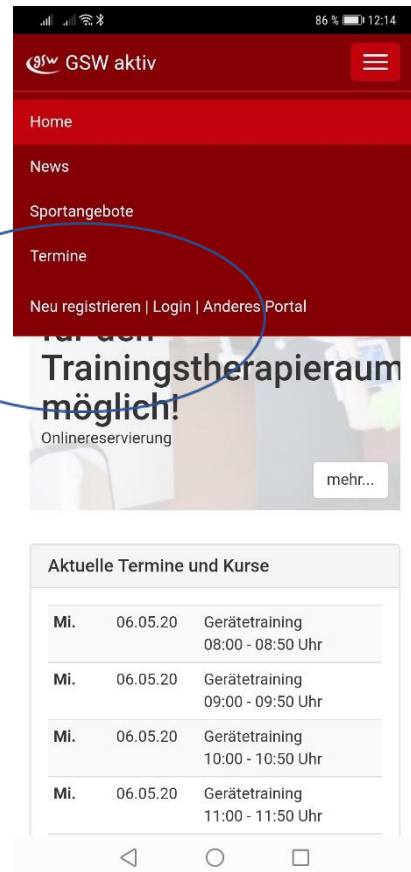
86 % 12:14

gsw GSW aktiv

Home

News

Sportangebote

Termine

Neu registrieren | Login | Anderes Portal

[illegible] Trainingstherapieraum möglich!

Onlinereservierung

mehr...

Aktuelle Termine und Kurse

| Mi. | 06.05.20 | Gerätetraining 08:00 - 08:50 Uhr |
|---|---|---|
| Mi. | 06.05.20 | Gerätetraining 09:00 - 09:50 Uhr |
| Mi. | 06.05.20 | Gerätetraining 10:00 - 10:50 Uhr |
| Mi. | 06.05.20 | Gerätetraining 11:00 - 11:50 Uhr |